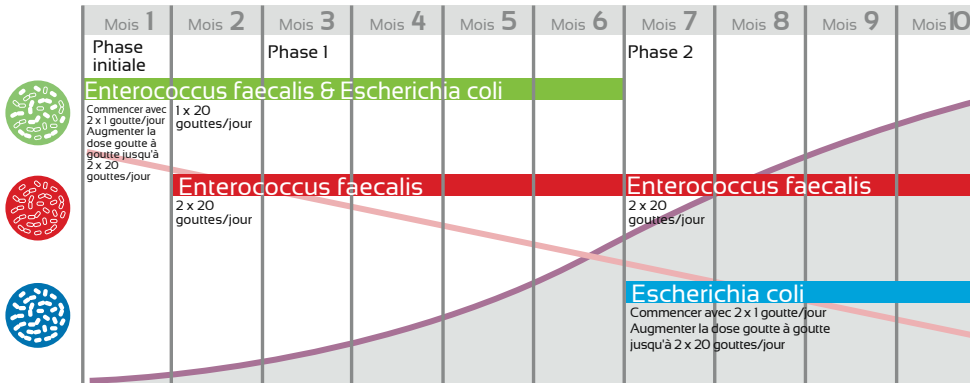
| Mois 1 | Mois 2 | Mois 3 | Mois 4 | Mois 5 | Mois 6 | Mois 7 | Mois 8 | Mois 9 | Mois 10 |
|---|---|---|---|---|---|---|---|---|---|
| Phase initiale | | Phase 1 | | | | Phase 2 | | | |

Enterococcus faecalis & Escherichia coli

Commencer avec 2 x 1 goutte/jour Augmenter la dose goutte à goutte jusqu'à 2 x 20 gouttes/jour

1 x 20 gouttes/jour

Enterococcus faecalis

2 x 20 gouttes/jour

Enterococcus faecalis

2 x 20 gouttes/jour

Escherichia coli

Commencer avec 2 x 1 goutte/jour Augmenter la dose goutte à goutte jusqu'à 2 x 20 gouttes/jour